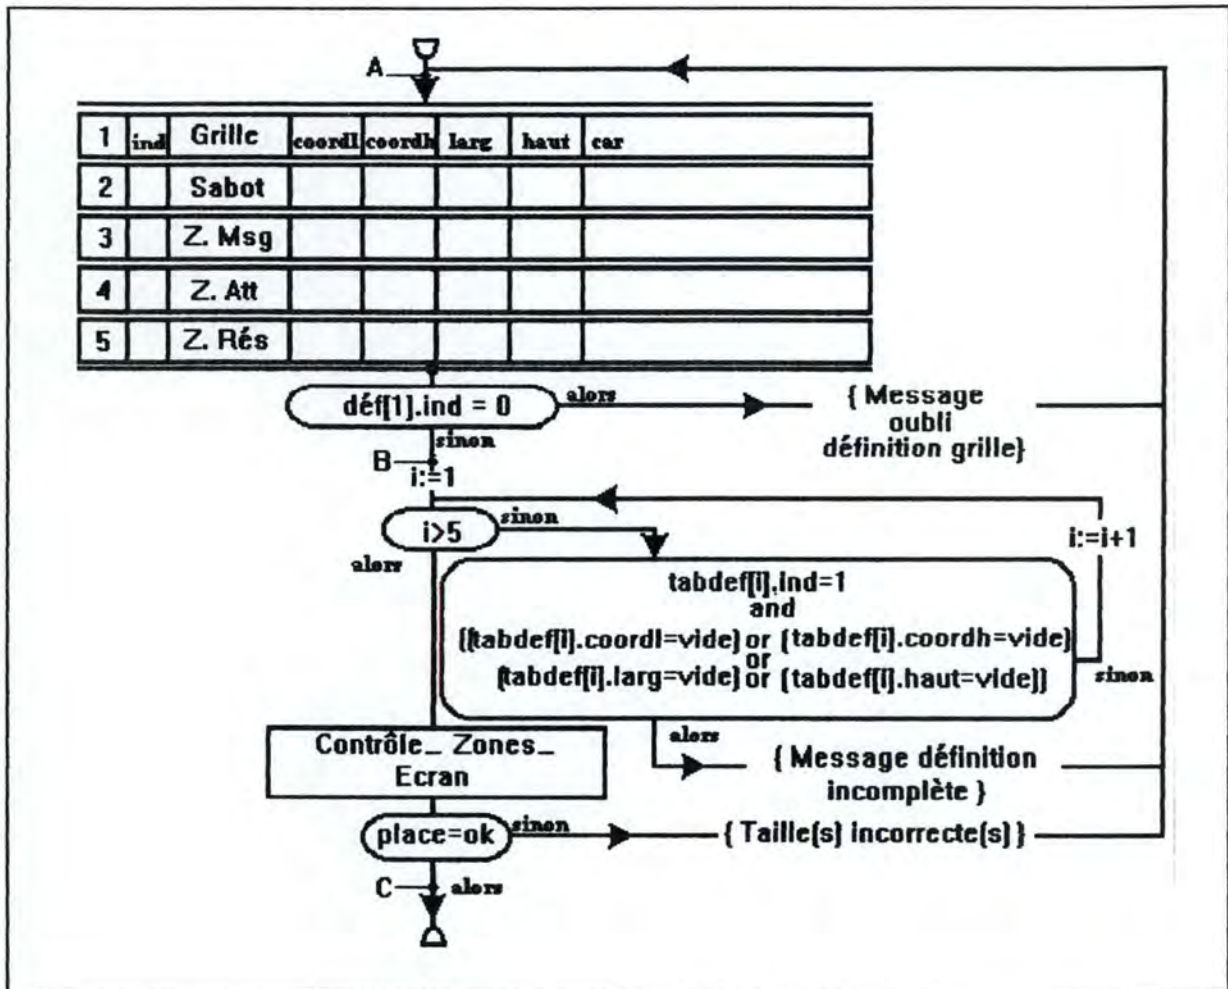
A

| 1 | ind | Grille | coordl | coordh | larg | haut | car |
|---|---|---|---|---|---|---|---|
| 2 | | Sabot | | | | | |
| 3 | | Z. Msg | | | | | |
| 4 | | Z. Att | | | | | |
| 5 | | Z. Rés | | | | | |

déf[1].ind = 0

alors

{ Message oubli définition grille}

sinon

B

i:=1

i>5

sinon

alors

i:=i+1

tabdef[i].ind=1 and [(tabdef[i].coordl=vide) or (tabdef[i].coordh=vide) or (tabdef[i].larg=vide) or (tabdef[i].haut=vide)]

sinon

alors

{ Message définition incomplète }

Contrôle_ Zones_ Ecran

place=ok

sinon

{ Taille(s) incorrecte(s) }

C

alors